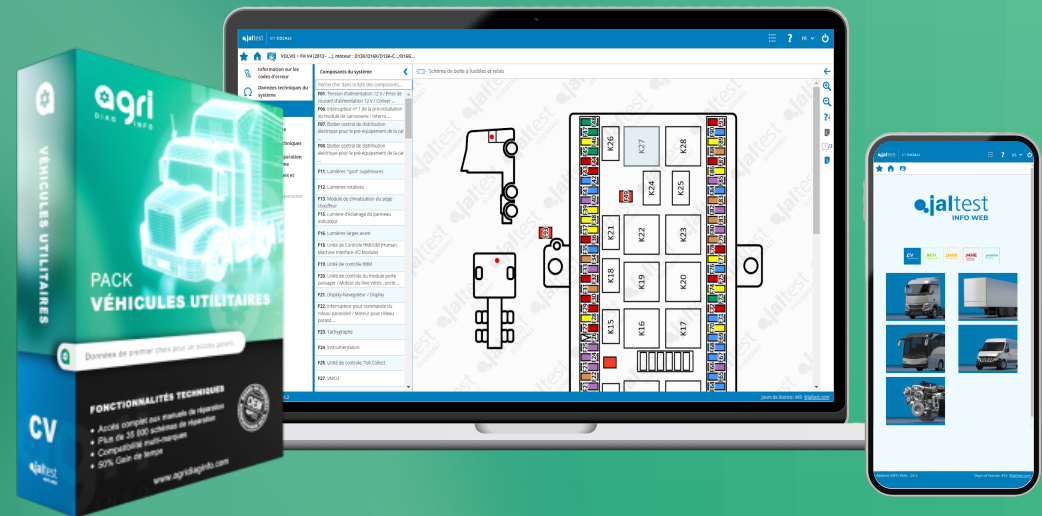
agri DIAG INFO

VÉHICULES UTILITAIRES

PACK VÉHICULES UTILITAIRES

Données de premier choix pour un succès garanti

FONCTIONNALITÉS TECHNIQUES
• Accès complet aux manuels de réparation
• Plus de 35 000 schémas de réparation
• Compatibilité multi-marques
• 50% Gain de temps

CV

jaltest

www.agridiaginfo.com

jaltest BY DOSSAU

VOLVO > FH V4 (2013 - ...), moteur : D13K/D16K/D13K-C.../D16G...

Information sur les codes d'erreur

Données techniques du système

Composants du système

Rechercher dans la liste des composants...

F01. Tension d'alimentation 12 V / Prise de courant d'alimentation 12 V / Conver...

F06. Interrupteur n°1 de la pré-installation du module de carrosserie / Interru...

F07. Boîtier central de distribution électrique pour le pré-équipement de la car

F08. Boîtier central de distribution électrique pour le pré-équipement de la car

F11. Lumières "spot" supérieures

F12. Lumières rotatives

F13. Module de climatisation du siège chauffeur

F15. Lumière d'éclairage du panneau indicateur

F16. Lumières larges avant

F18. Unité de Contrôle HMIIOM (Human Machine Interface I/O Module)

F19. Unité de contrôle BBM

F20. Unité de contrôle du module porte passager / Moteur du lève-vitres... porte...

F21. Display Aveugleme / Display

F22. Interrupteur pour commande du rideau passager / Moteur pour rideau passa...

F23. Tachygraphe

F24. Instrumentation

F25. Unité de contrôle 'Toll Collect'

F27. VMCU

Schéma de boîte à fusibles et relais

K26 K27 K28 K24 K25 K21 K22 K23 K18 K19 K20 K15 K16 K17

jaltest

Jours de licence: 449

jaltest BY DOSSAU

jaltest INFO WEB

CV AGV OHW MHE